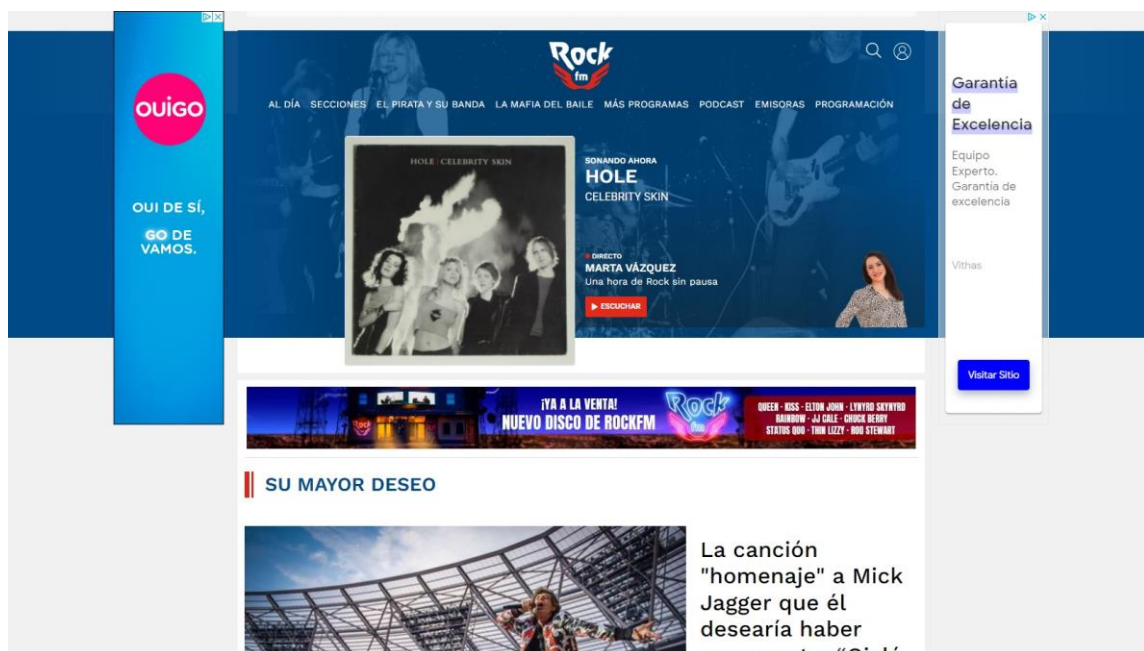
OUIGO

OUI DE SÍ, GO DE VAMOS.

Rock fm

AL DÍA SECCIONES EL PIRATA Y SU BANDA LA MAFIA DEL BAILE MÁS PROGRAMAS PODCAST EMISORAS PROGRAMACIÓN

HOLE | CELEBRITY SKIN

SONANDO AHORA
HOLE
CELEBRITY SKIN

DIRECTO
MARTA VÁZQUEZ
Una hora de Rock sin pausa
ESCUCHAR

Garantía de Excelencia

Equipo Experto. Garantía de excelencia

Vithas

Visitar Sitio

¡YA A LA VENTA!
NUEVO DISCO DE ROCKFM
Rock fm
QUEEN · KISS · ELTON JOHN · LYNYRD SKYNYRD
RAINBOW · JJ CALE · CHUCK BERRY
STATUS QUO · THIN LIZZY · ROD STEWART

SU MAYOR DESEO

La canción "homenaje" a Mick Jagger que él desearía haber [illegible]